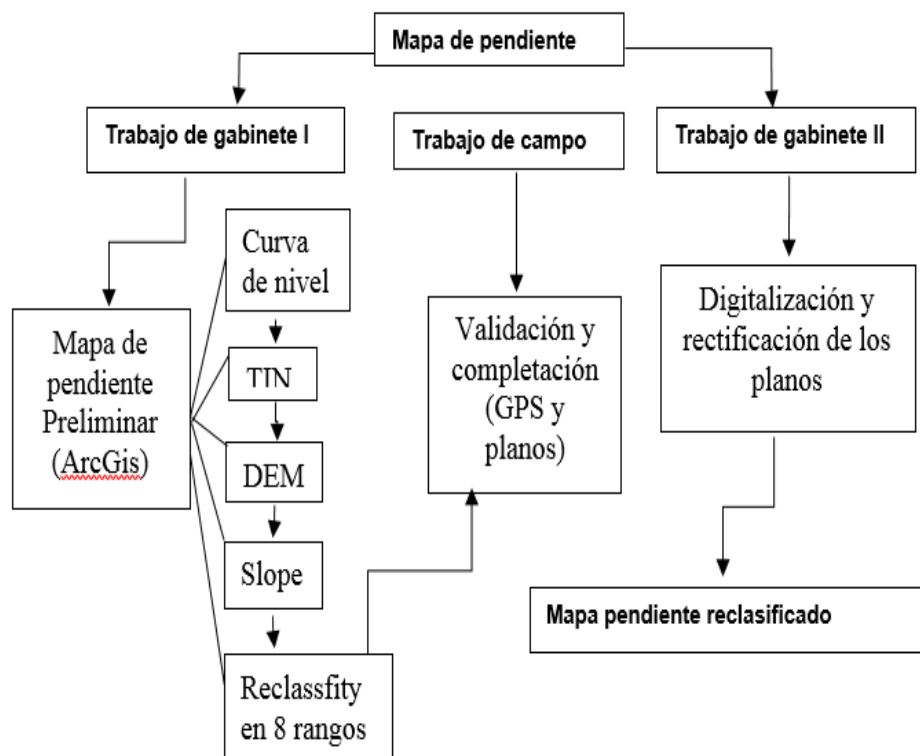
Mapa de pendiente

Trabajo de gabinete I

Trabajo de campo

Trabajo de gabinete II

Mapa de pendiente Preliminar (ArcGis)

Curva de nivel

TIN

DEM

Slope

Reclassfity en 8 rangos

Validación y completación (GPS y planos)

Digitalización y rectificación de los planos

Mapa pendiente reclasificado